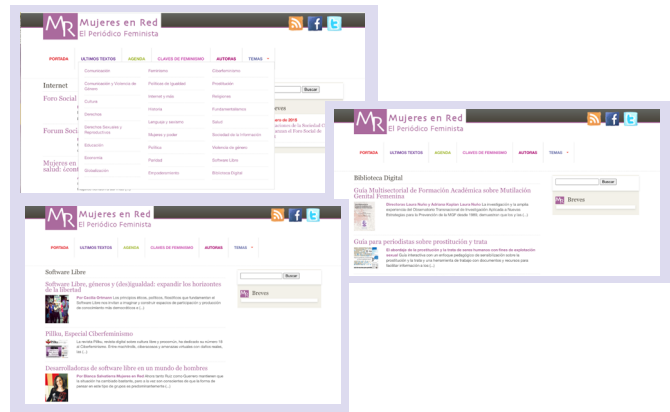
MR Mujeres en Red
El Periódico Feminista

PORTADA ULTIMOS TEXTOS AGENDA CLAVES DE FEMINISMO AUTORAS TEMAS

Internet

Comunicación
Comunicación y Violencia de Género
Cultura
Derechos
Derechos Sexuales y Reproductivos
Educación
Economía
Globalización

Feminismo
Políticas de Igualdad
Internet y redes
Historia
Lenguaje y sexismo
Mujeres y poder
Política
Paridad
Empoderamiento

Ciberfeminismo
Prostitución
Religiones
Fundamentalismos
Salud
Sociedad de la Información
Violencia de género
Software Libre
Biblioteca Digital

Foro Social

Forum Soci

Mujeres en salud: (cont

Breves

Buscar

MR Mujeres en Red
El Periódico Feminista

PORTADA ULTIMOS TEXTOS AGENDA CLAVES DE FEMINISMO AUTORAS TEMAS

Biblioteca Digital

Guía Multisectorial de Formación Académica sobre Mutilación Genital Femenina

Guía para periodistas sobre prostitución y trata

Buscar

Breves

MR Mujeres en Red
El Periódico Feminista

PORTADA ULTIMOS TEXTOS AGENDA CLAVES DE FEMINISMO AUTORAS TEMAS

Software Libre

Software Libre, géneros y (des)igualdad: expandir los horizontes de la libertad

Pillku. Especial Ciberfeminismo

Desarrolladoras de software libre en un mundo de hombres

Buscar

Breves